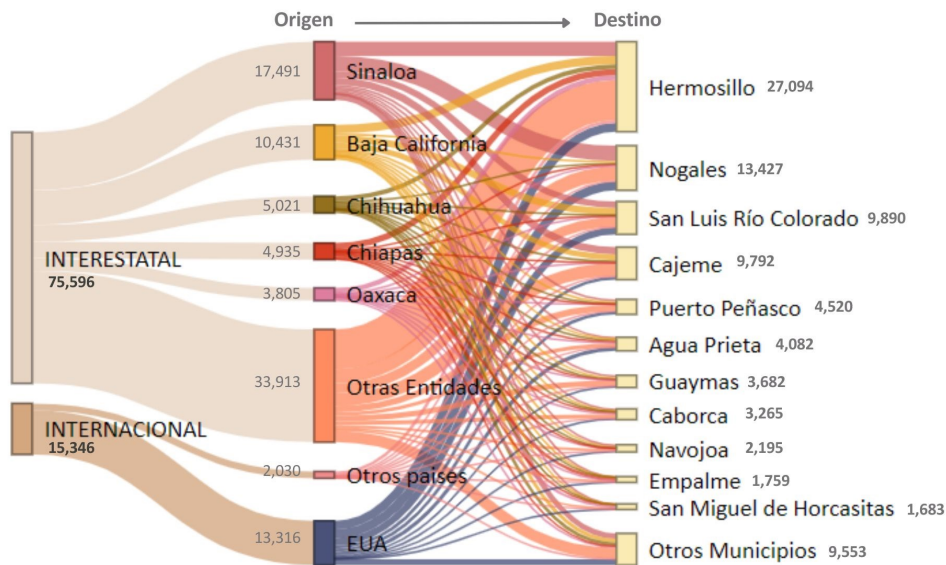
Origen

Destino

INTERESTATAL
75,596

INTERNACIONAL
15,346

17,491 Sinaloa
10,431 Baja California
5,021 Chihuahua
4,935 Chiapas
3,805 Oaxaca
33,913 Otras Entidades
2,030 Otros países
13,316 EUA

Hermosillo 27,094
Nogales 13,427
San Luis Río Colorado 9,890
Cajeme 9,792
Puerto Peñasco 4,520
Agua Prieta 4,082
Guaymas 3,682
Caborca 3,265
Navojoa 2,195
Empalme 1,759
San Miguel de Horcasitas 1,683
Otros Municipios 9,553